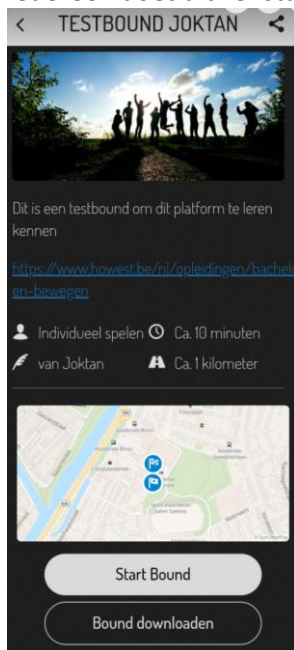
TESTBOUND JOKTAN

Dit is een testbound om dit platform te leren kennen

https://www.howest.be/nl/opleidingen/bachel en-bewegen

Individueel spelen
Ca. 10 minuten
van Joktan
Ca. 1 kilometer

Start Bound

Bound downloaden